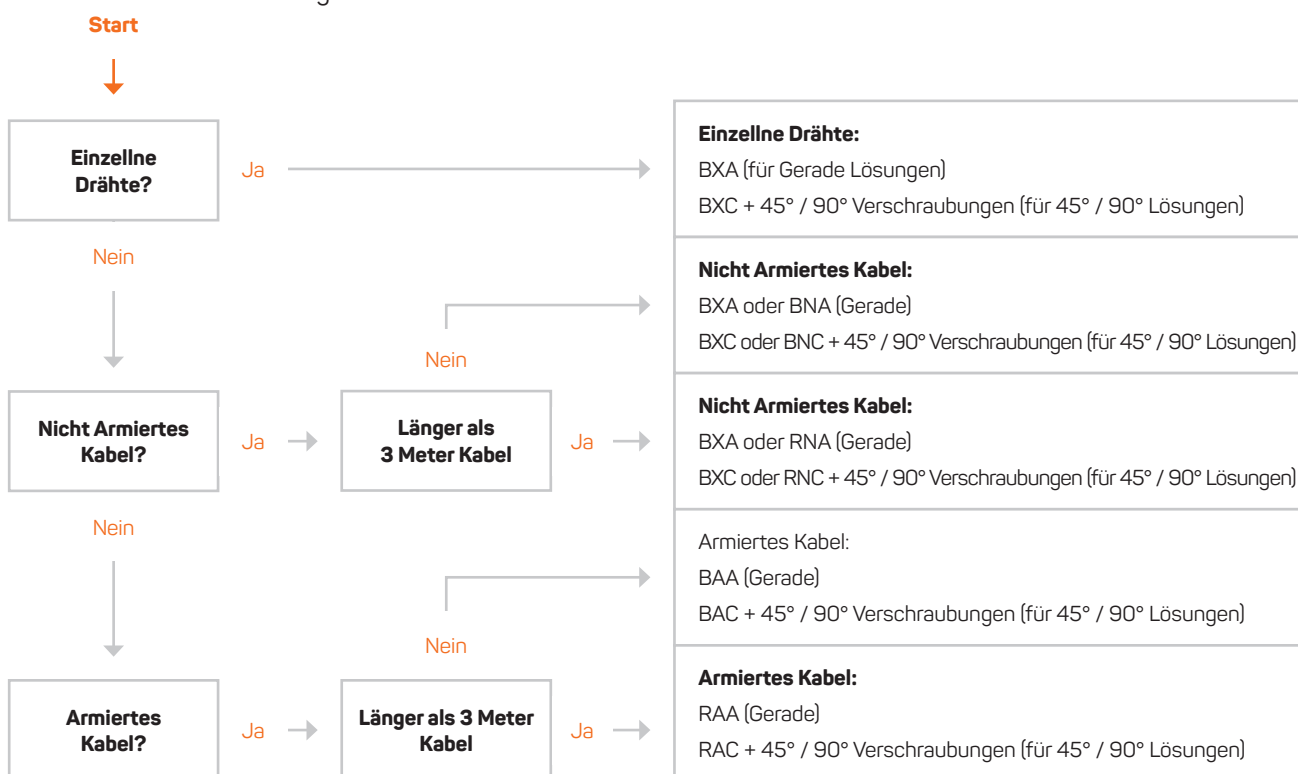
Start

Einzellne Drähte?

Ja

Einzellne Drähte:
BXA (für Gerade Lösungen)
BXC + 45° / 90° Verschraubungen (für 45° / 90° Lösungen)

Nein

Nicht Armiertes Kabel:
BXA oder BNA (Gerade)
BXC oder BNC + 45° / 90° Verschraubungen (für 45° / 90° Lösungen)

Nein

Nicht Armiertes Kabel?

Ja

Länger als 3 Meter Kabel

Ja

Nicht Armiertes Kabel:
BXA oder RNA (Gerade)
BXC oder RNC + 45° / 90° Verschraubungen (für 45° / 90° Lösungen)

Nein

Armiertes Kabel:
BAA (Gerade)
BAC + 45° / 90° Verschraubungen (für 45° / 90° Lösungen)

Nein

Armiertes Kabel?

Ja

Länger als 3 Meter Kabel

Ja

Armiertes Kabel:
RAA (Gerade)
RAC + 45° / 90° Verschraubungen (für 45° / 90° Lösungen)